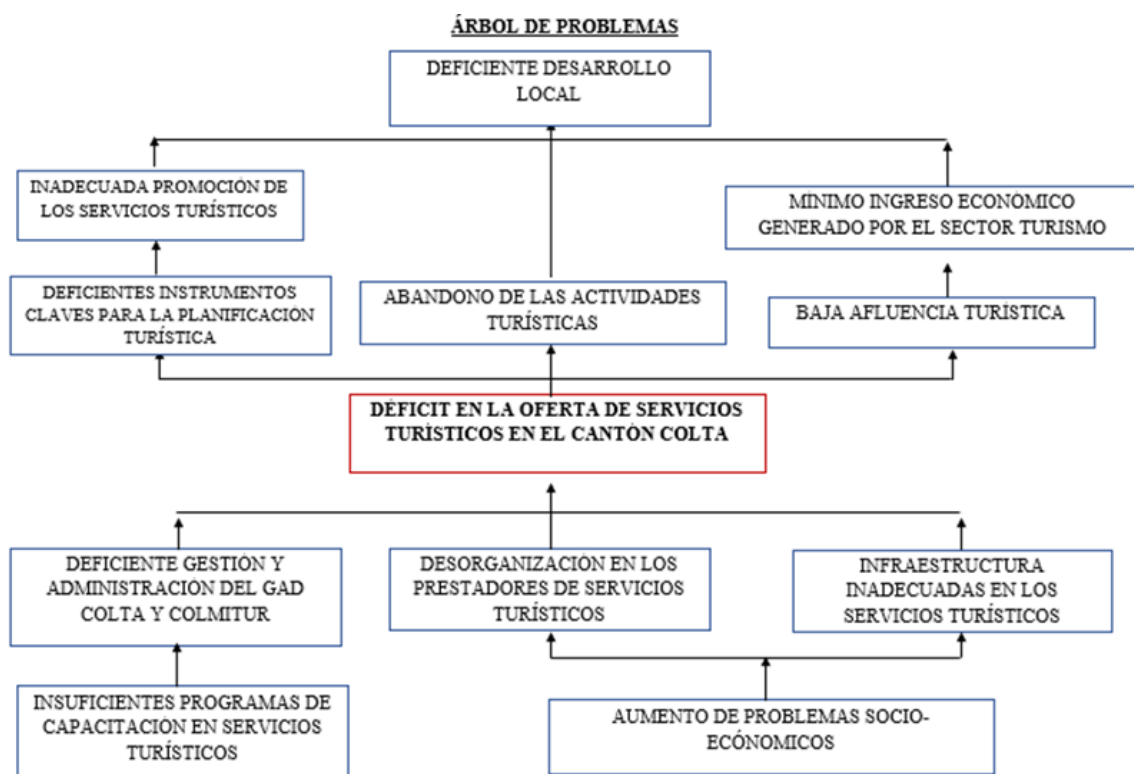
ÁRBOL DE PROBLEMAS

DEFICIENTE DESARROLLO LOCAL

INADECUADA PROMOCIÓN DE LOS SERVICIOS TURÍSTICOS

MÍNIMO INGRESO ECONÓMICO GENERADO POR EL SECTOR TURISMO

DEFICIENTES INSTRUMENTOS CLAVES PARA LA PLANIFICACIÓN TURÍSTICA

ABANDONO DE LAS ACTIVIDADES TURÍSTICAS

BAJA AFLUENCIA TURÍSTICA

DÉFICIT EN LA OFERTA DE SERVICIOS TURÍSTICOS EN EL CANTÓN COLTA

DEFICIENTE GESTIÓN Y ADMINISTRACIÓN DEL GAD COLTA Y COLMITUR

DESORGANIZACIÓN EN LOS PRESTADORES DE SERVICIOS TURÍSTICOS

INFRAESTRUCTURA INADECUADAS EN LOS SERVICIOS TURÍSTICOS

INSUFICIENTES PROGRAMAS DE CAPACITACIÓN EN SERVICIOS TURÍSTICOS

AUMENTO DE PROBLEMAS SOCIO-ECÓNOMICOS